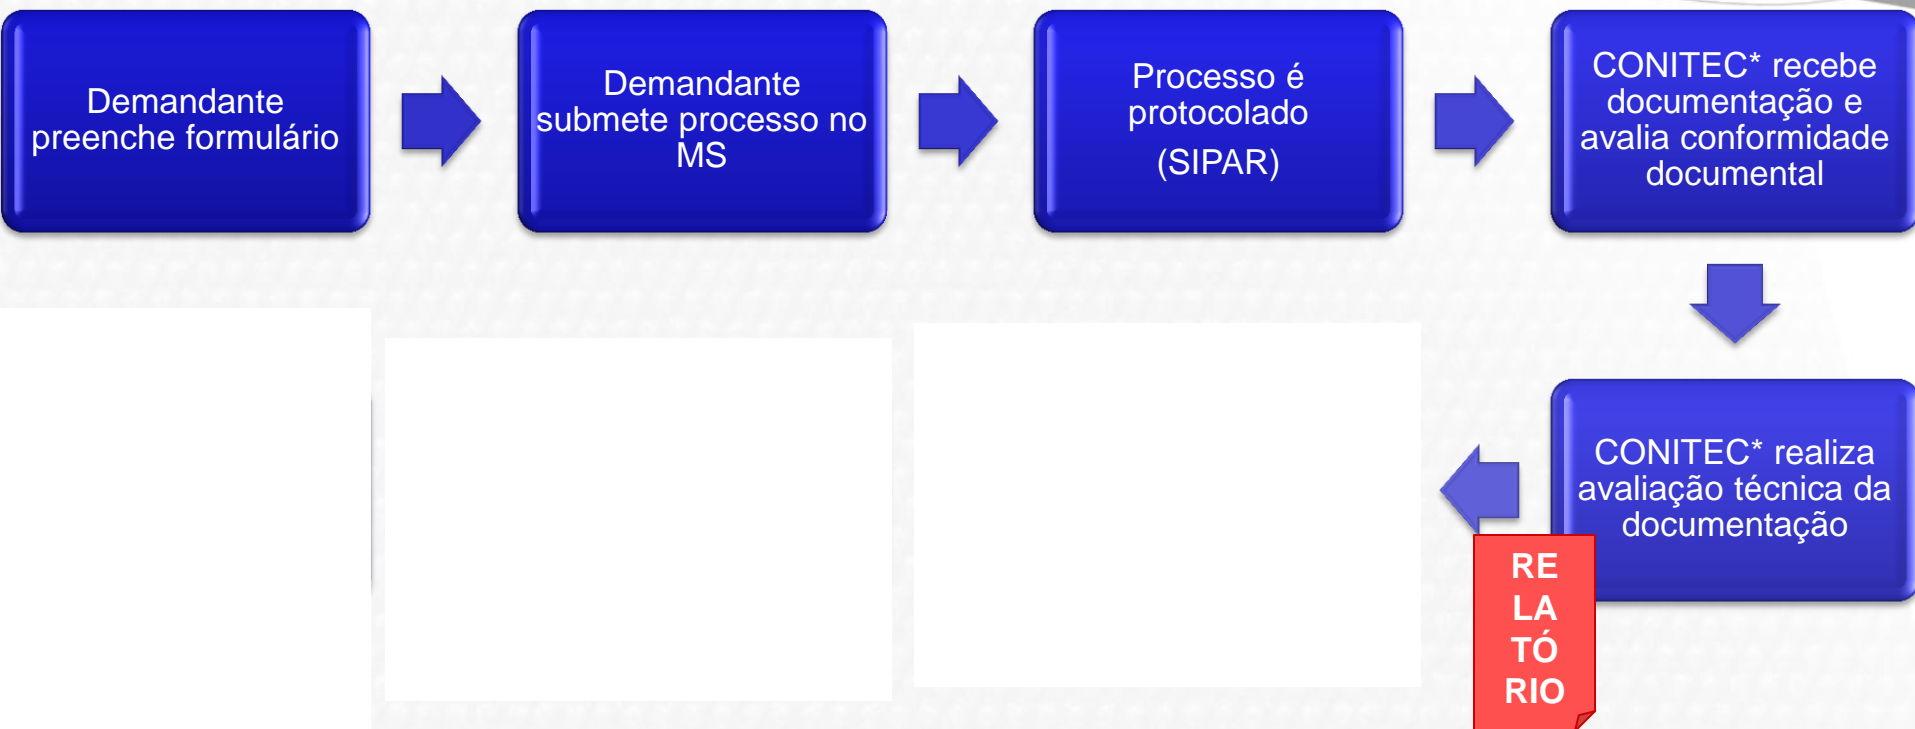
Demandante preenche formulário

Demandante submete processo no MS

Processo é protocolado
(SIPAR)

CONITEC* recebe documentação e avalia conformidade documental

CONITEC* realiza avaliação técnica da documentação

RE
LA
TÓ
RIO